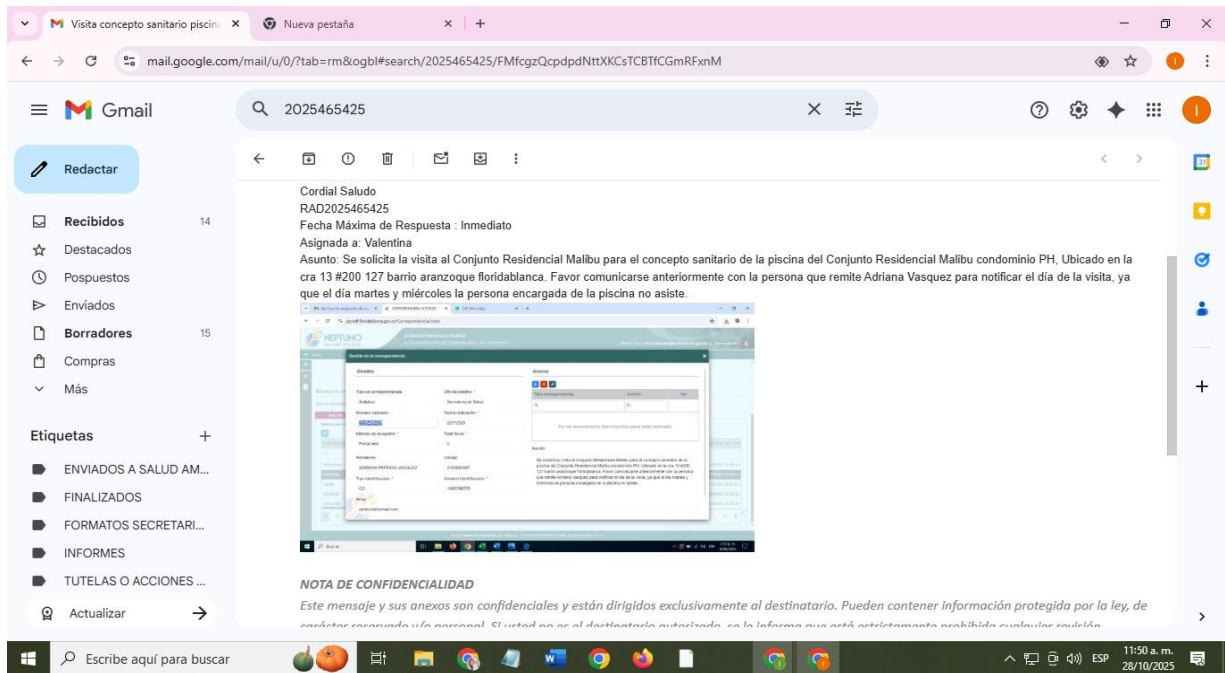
Visita concepto sanitario piscin ×
Nueva pestaña ×
+

mail.google.com/mail/u/0/?tab=rm&ogbl#search/2025465425/FMfcgzQcpdpdNttXKCsTCBTfCGmRFxnM

Gmail
2025465425

Redactar
Recibidos 14
Destacados
Pospuestos
Enviados
Borradores 15
Compras
Más

Etiquetas +
ENVIADOS A SALUD AM...
FINALIZADOS
FORMATOS SECRETARI...
INFORMES
TUTELAS O ACCIONES ...
Actualizar

Cordial Saludo
RAD2025465425
Fecha Máxima de Respuesta : Inmediato
Asignada a: Valentina
Asunto: Se solicita la visita al Conjunto Residencial Malibu para el concepto sanitario de la piscina del Conjunto Residencial Malibu condominio PH, Ubicado en la cra 13 #200 127 barrio aranzoque floridablanca. Favor comunicarse anteriormente con la persona que remite Adriana Vasquez para notificar el día de la visita, ya que el día martes y miércoles la persona encargada de la piscina no asiste.

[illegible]

NOTA DE CONFIDENCIALIDAD
Este mensaje y sus anexos son confidenciales y están dirigidos exclusivamente al destinatario. Pueden contener información protegida por la ley, de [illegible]

Escribe aquí para buscar
ESP
11:50 a. m.
28/10/2025